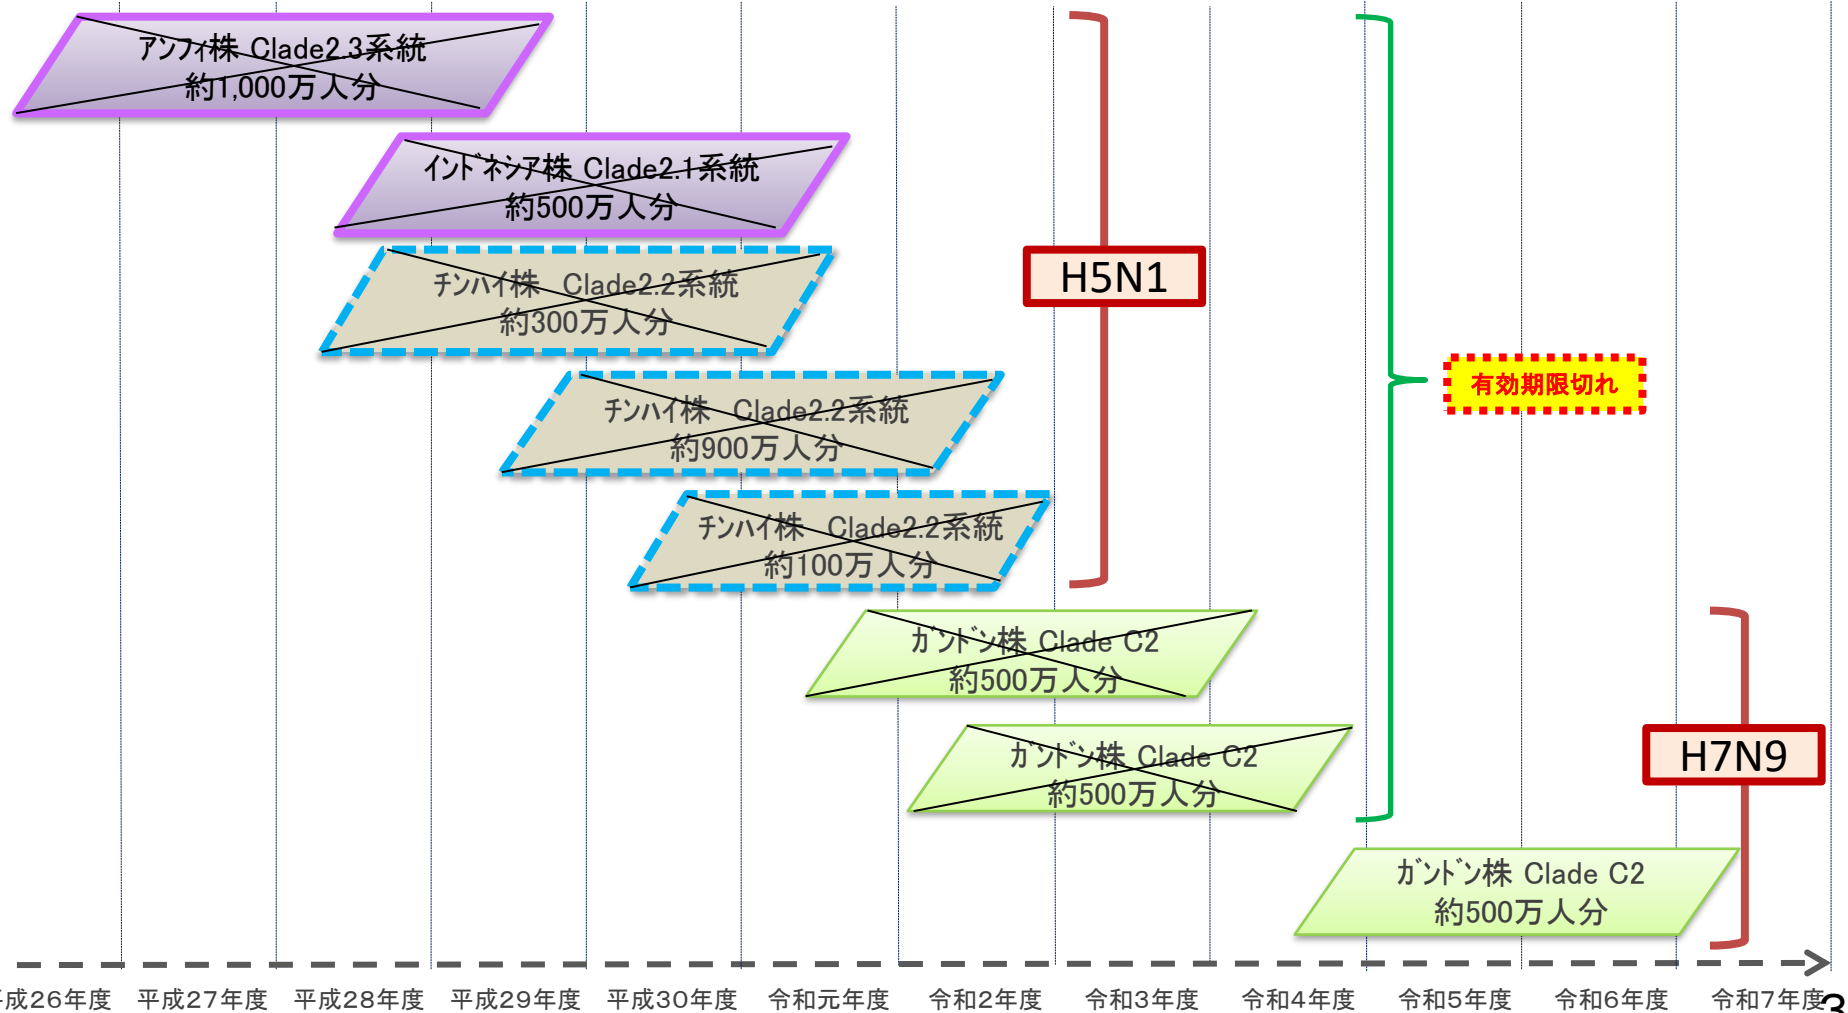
アンフィ株 Clade2.3系統
約1,000万人分

インドネシア株 Clade2.1系統
約500万人分

チンハイ株 Clade2.2系統
約300万人分

チンハイ株 Clade2.2系統
約900万人分

チンハイ株 Clade2.2系統
約100万人分

H5N1

有効期限切れ

ガンドン株 Clade C2
約500万人分

ガンドン株 Clade C2
約500万人分

H7N9

ガンドン株 Clade C2
約500万人分

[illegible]成26年度 平成27年度 平成28年度 平成29年度 平成30年度 令和元年度 令和2年度 令和3年度 令和4年度 令和5年度 令和6年度 令和7年度

3